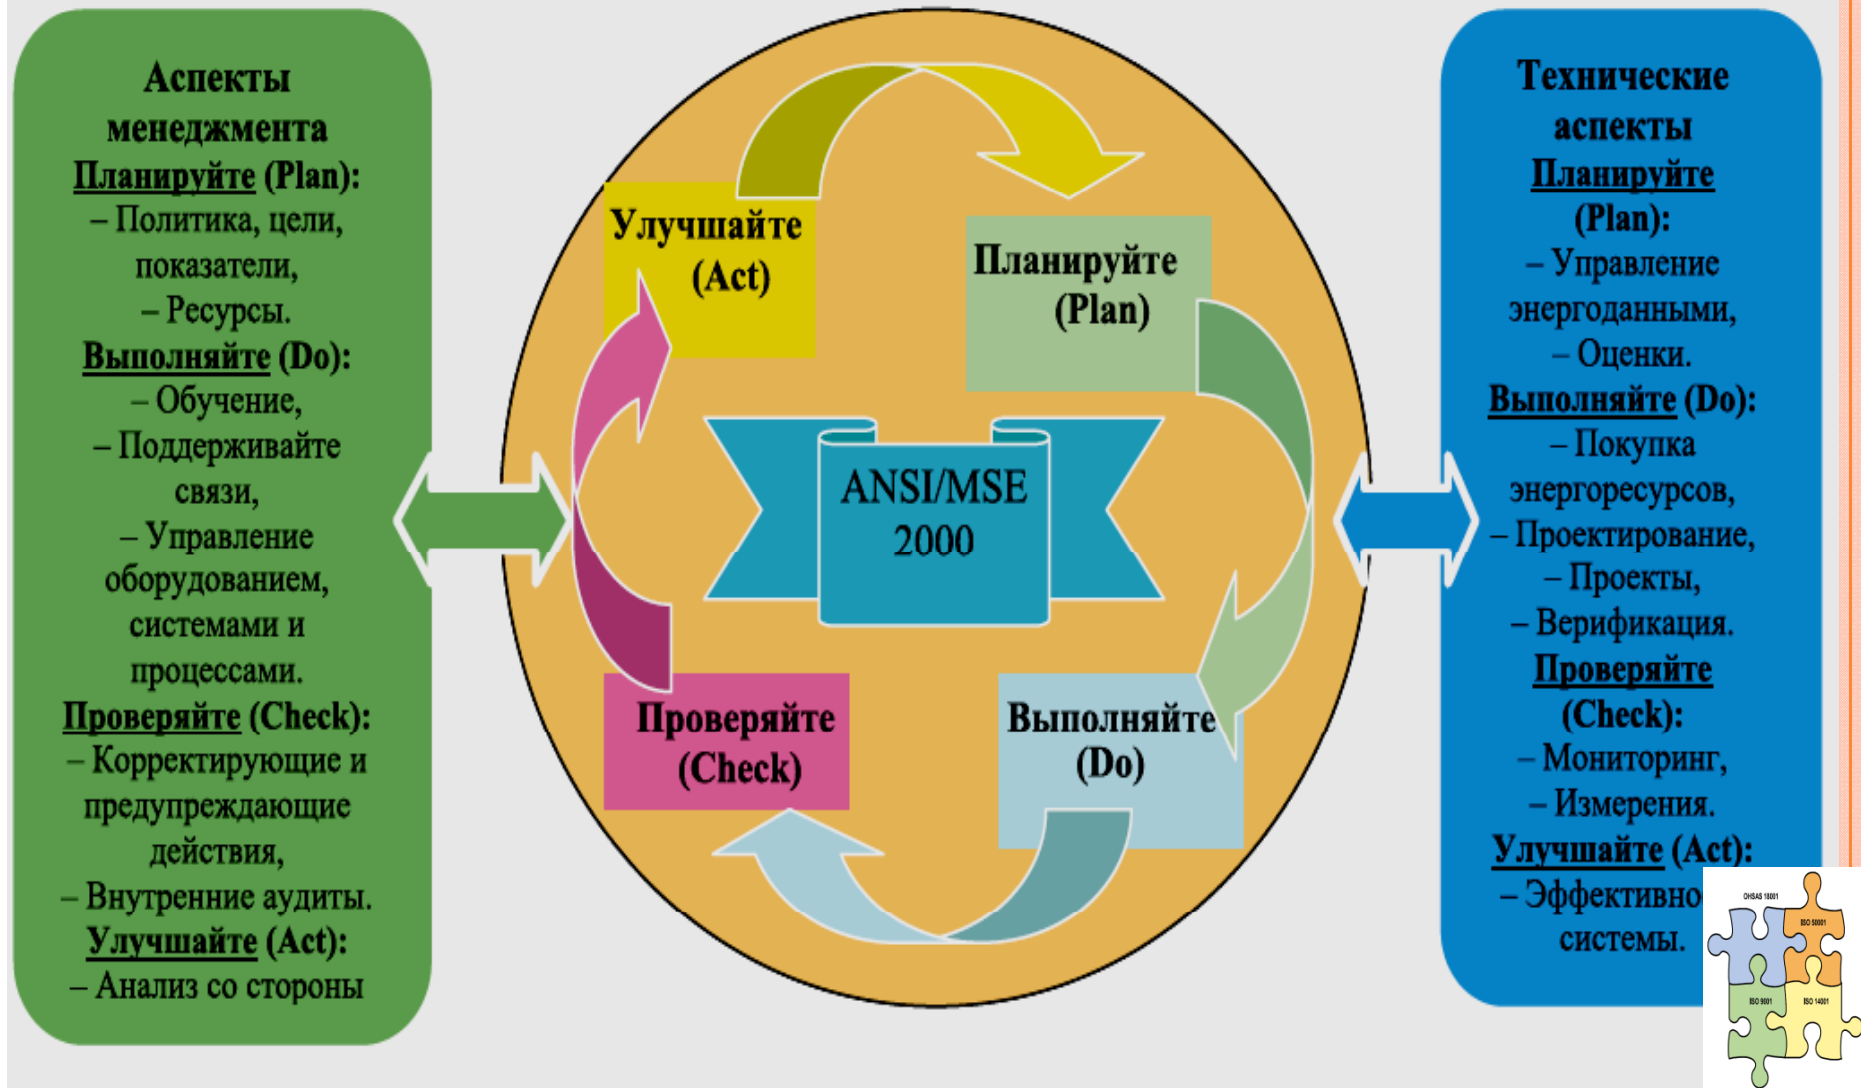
Аспекты менеджмента
Планируйте (Plan):
– Политика, цели, показатели,
– Ресурсы.
Выполняйте (Do):
– Обучение,
– Поддерживайте связи,
– Управление оборудованием, системами и процессами.
Проверяйте (Check):
– Корректирующие и предупреждающие действия,
– Внутренние аудиты.
Улучшайте (Act):
– Анализ со стороны

Улучшайте (Act)

Планируйте (Plan)

ANSI/MSE 2000

Проверяйте (Check)

Выполняйте (Do)

Технические аспекты
Планируйте (Plan):
– Управление энергоданными,
– Оценки.
Выполняйте (Do):
– Покупка энергоресурсов,
– Проектирование,
– Проекты,
– Верификация.
Проверяйте (Check):
– Мониторинг,
– Измерения.
Улучшайте (Act):
– Эффективно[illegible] системы.

OHSAS 18001
ISO 50001
ISO 9001
ISO 14001